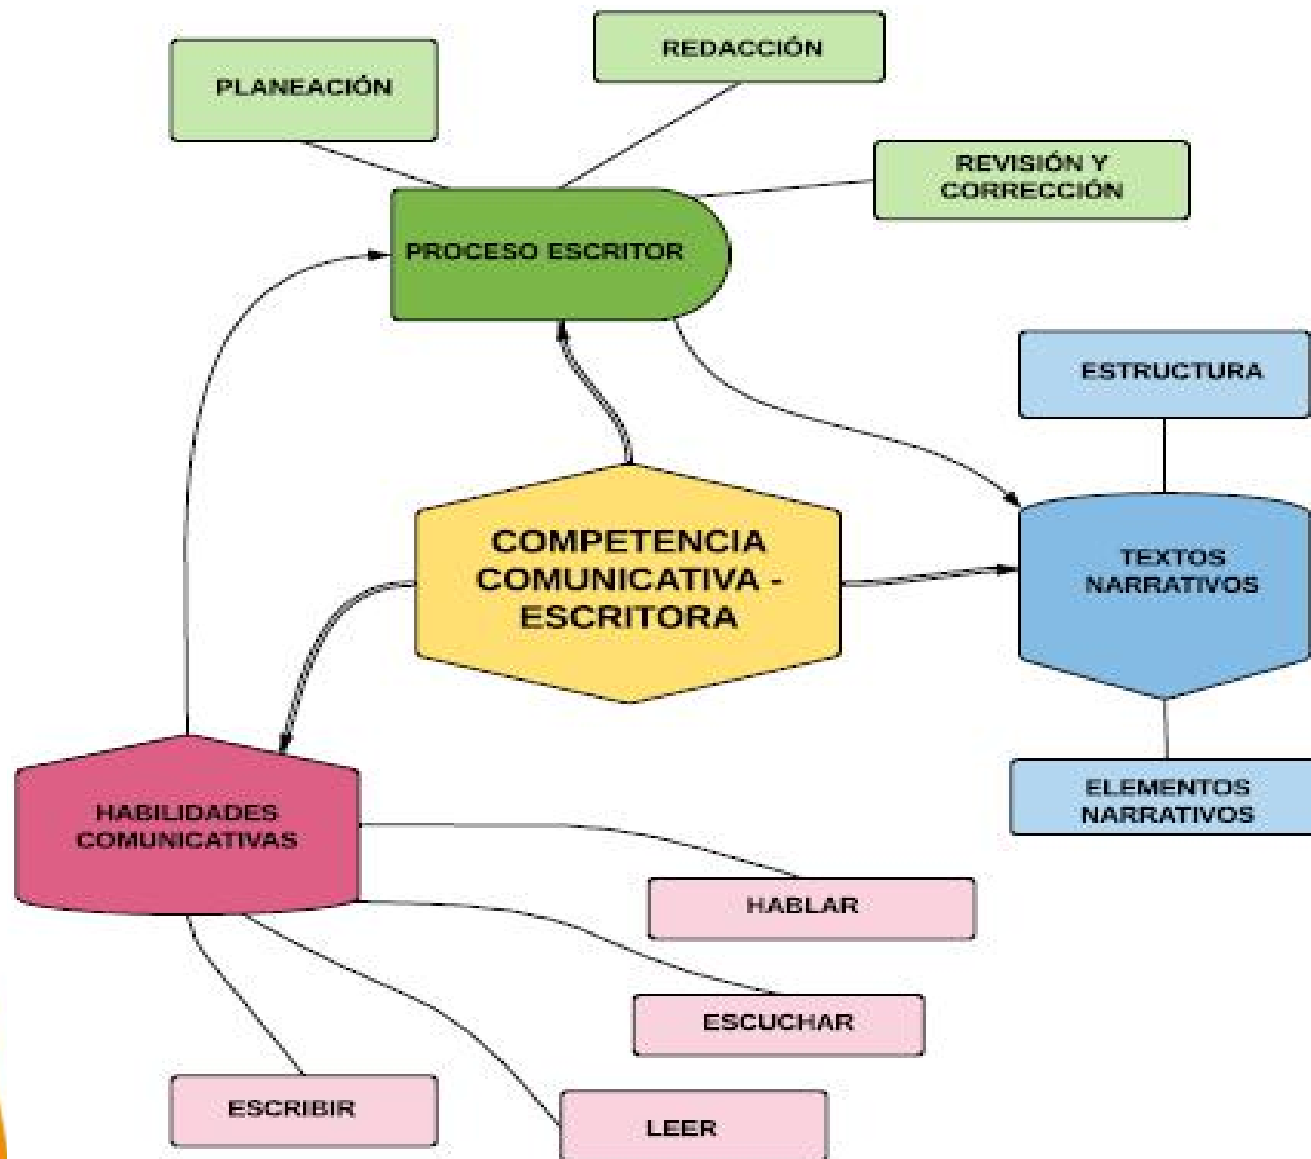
PLANEACIÓN

REDACCIÓN

REVISIÓN Y CORRECCIÓN

PROCESO ESCRITOR

ESTRUCTURA

COMPETENCIA COMUNICATIVA - ESCRITORA

TEXTOS NARRATIVOS

ELEMENTOS NARRATIVOS

HABILIDADES COMUNICATIVAS

HABLAR

ESCUCHAR

ESCRIBIR

LEER